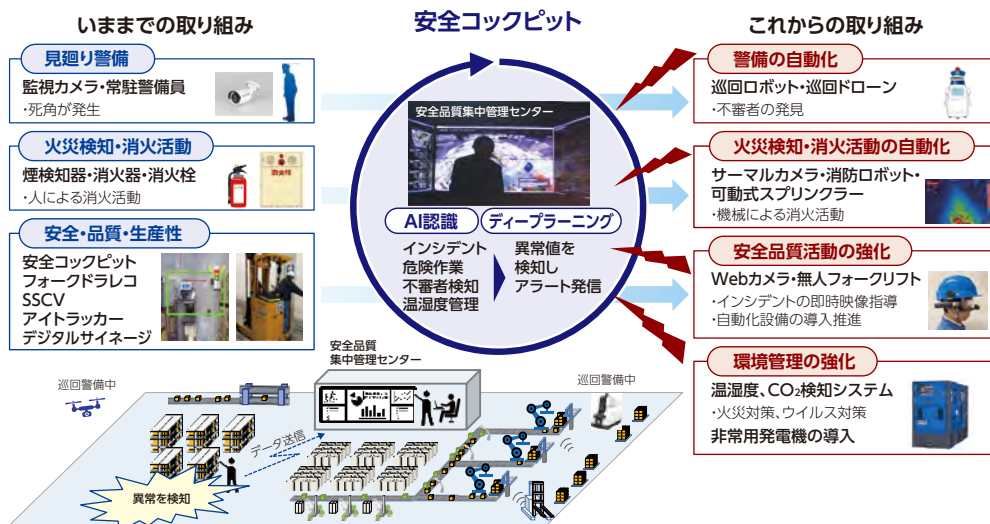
いままでの取り組み

見廻り警備

監視カメラ・常駐警備員
・死角が発生

火災検知・消火活動

煙検知器・消火器・消火栓
・人による消火活動

消火栓

安全・品質・生産性

安全コックピット
フォークドラレコ
SSCV
アイトラッカー
デジタルサイネージ

安全コックピット

安全品質集中管理センター

AI認識

ディープラーニング

インシデント
危険作業
不審者検知
温湿度管理

異常値を
検知し
アラート発信

これからの取り組み

警備の自動化

巡回ロボット・巡回ドローン
・不審者の発見

火災検知・消火活動の自動化

サーマルカメラ・消防ロボット・可動式スプリンクラー
・機械による消火活動

安全品質活動の強化

Webカメラ・無人フォークリフト
・インシデントの即時映像指導
・自動化設備の導入推進

環境管理の強化

温湿度、$CO_2$検知システム
・火災対策、ウイルス対策
非常用発電機の導入

巡回警備中

安全品質
集中管理センター

データ送信

巡回警備中

異常を検知